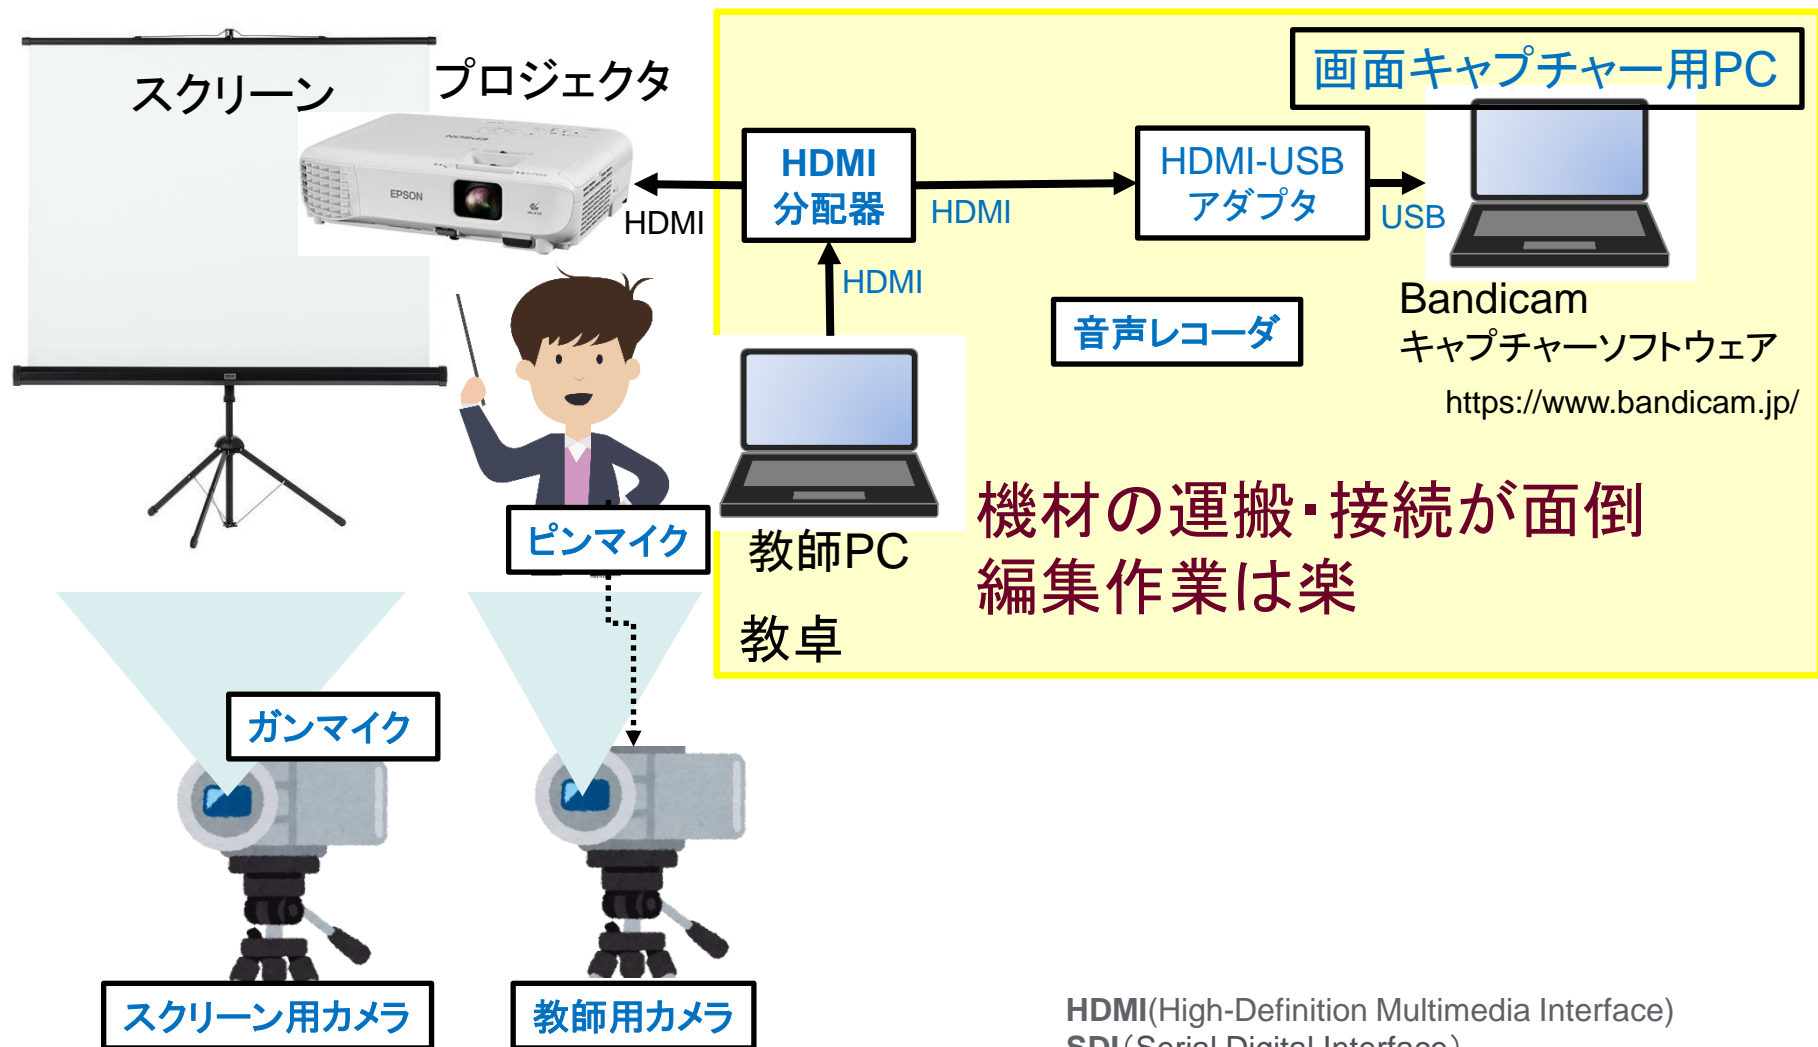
スクリーン

プロジェクタ

EPSON

HDMI

HDMI
分配器

HDMI

HDMI-USB
アダプタ

USB

画面キャプチャー用PC

HDMI

音声レコーダ

Bandicam
キャプチャーソフトウェア

https://www.bandicam.jp/

ピンマイク

教師PC

機材の運搬･接続が面倒
編集作業は楽

教卓

ガンマイク

スクリーン用カメラ

教師用カメラ

HDMI(High-Definition Multimedia Interface)
SDI(Serial Digital Interface)